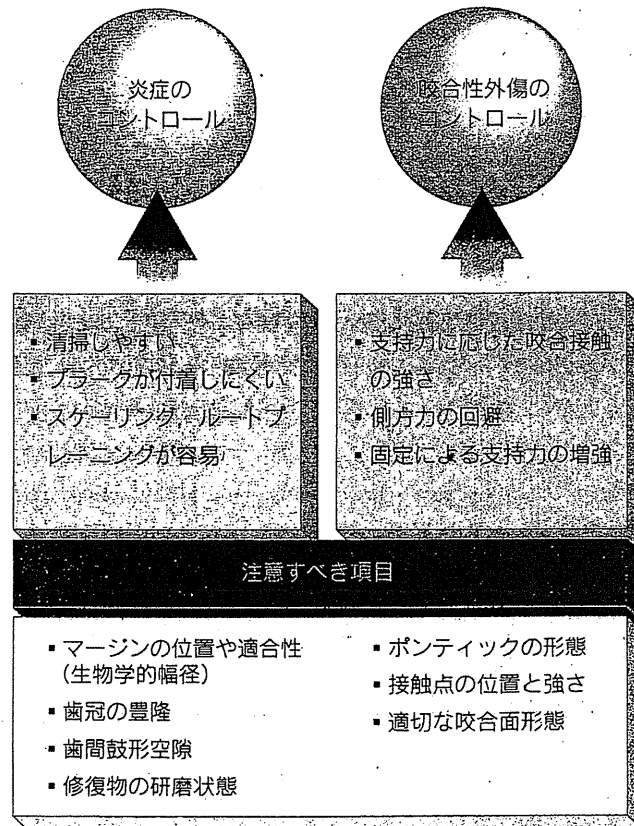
炎症のコントロール

咬合性外傷のコントロール

▪ 清掃しやすい
▪ プラークが付着しにくい
▪ スケーリング、ルートプレーニングが容易

▪ 支持力に応じた咬合接触の強さ
▪ 側方力の回避
▪ 固定による支持力の増強

注意すべき項目

▪ マージンの位置や適合性（生物学的幅径）
▪ 歯冠の豊隆
▪ 歯間鼓形空隙
▪ 修復物の研磨状態

▪ ポンティックの形態
▪ 接触点の位置と強さ
▪ 適切な咬合面形態